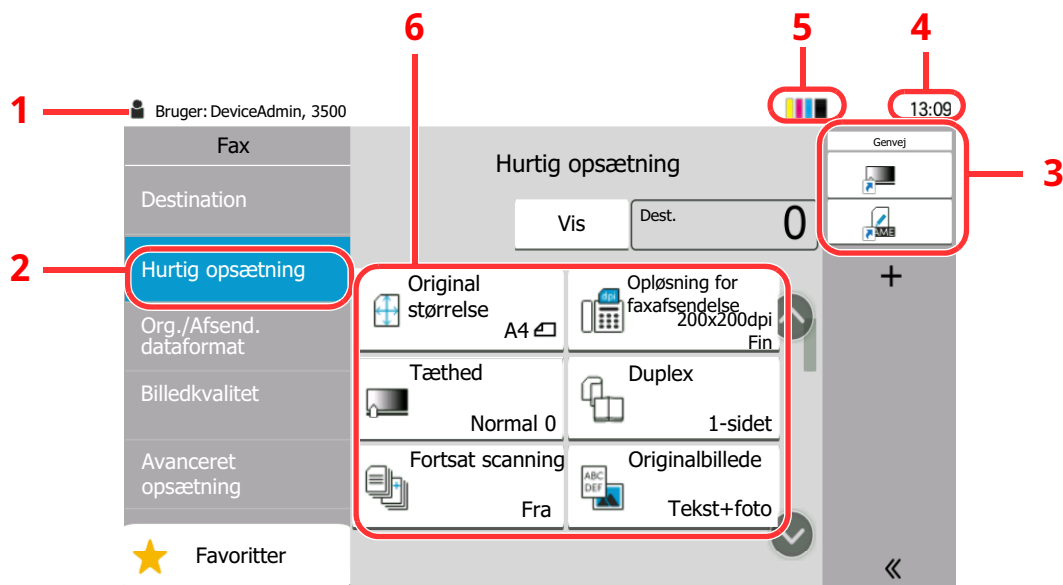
6 5 4

1 Bruger: DeviceAdmin, 3500

13:09

Fax

Destination

Hurtig opsætning

Org./Afsend. dataformat

Billedkvalitet

Avanceret opsætning

Favoritter

Hurtig opsætning

Vis

Dest. 0

Genvej

3

2

Original størrelse A4

Opløsning for faxafsendelse 200x200dpi Fin

Tæthed Normal 0

Duplex 1-sidet

Fortsat scanning Fra

Originalbillede Tekst+foto

+

«